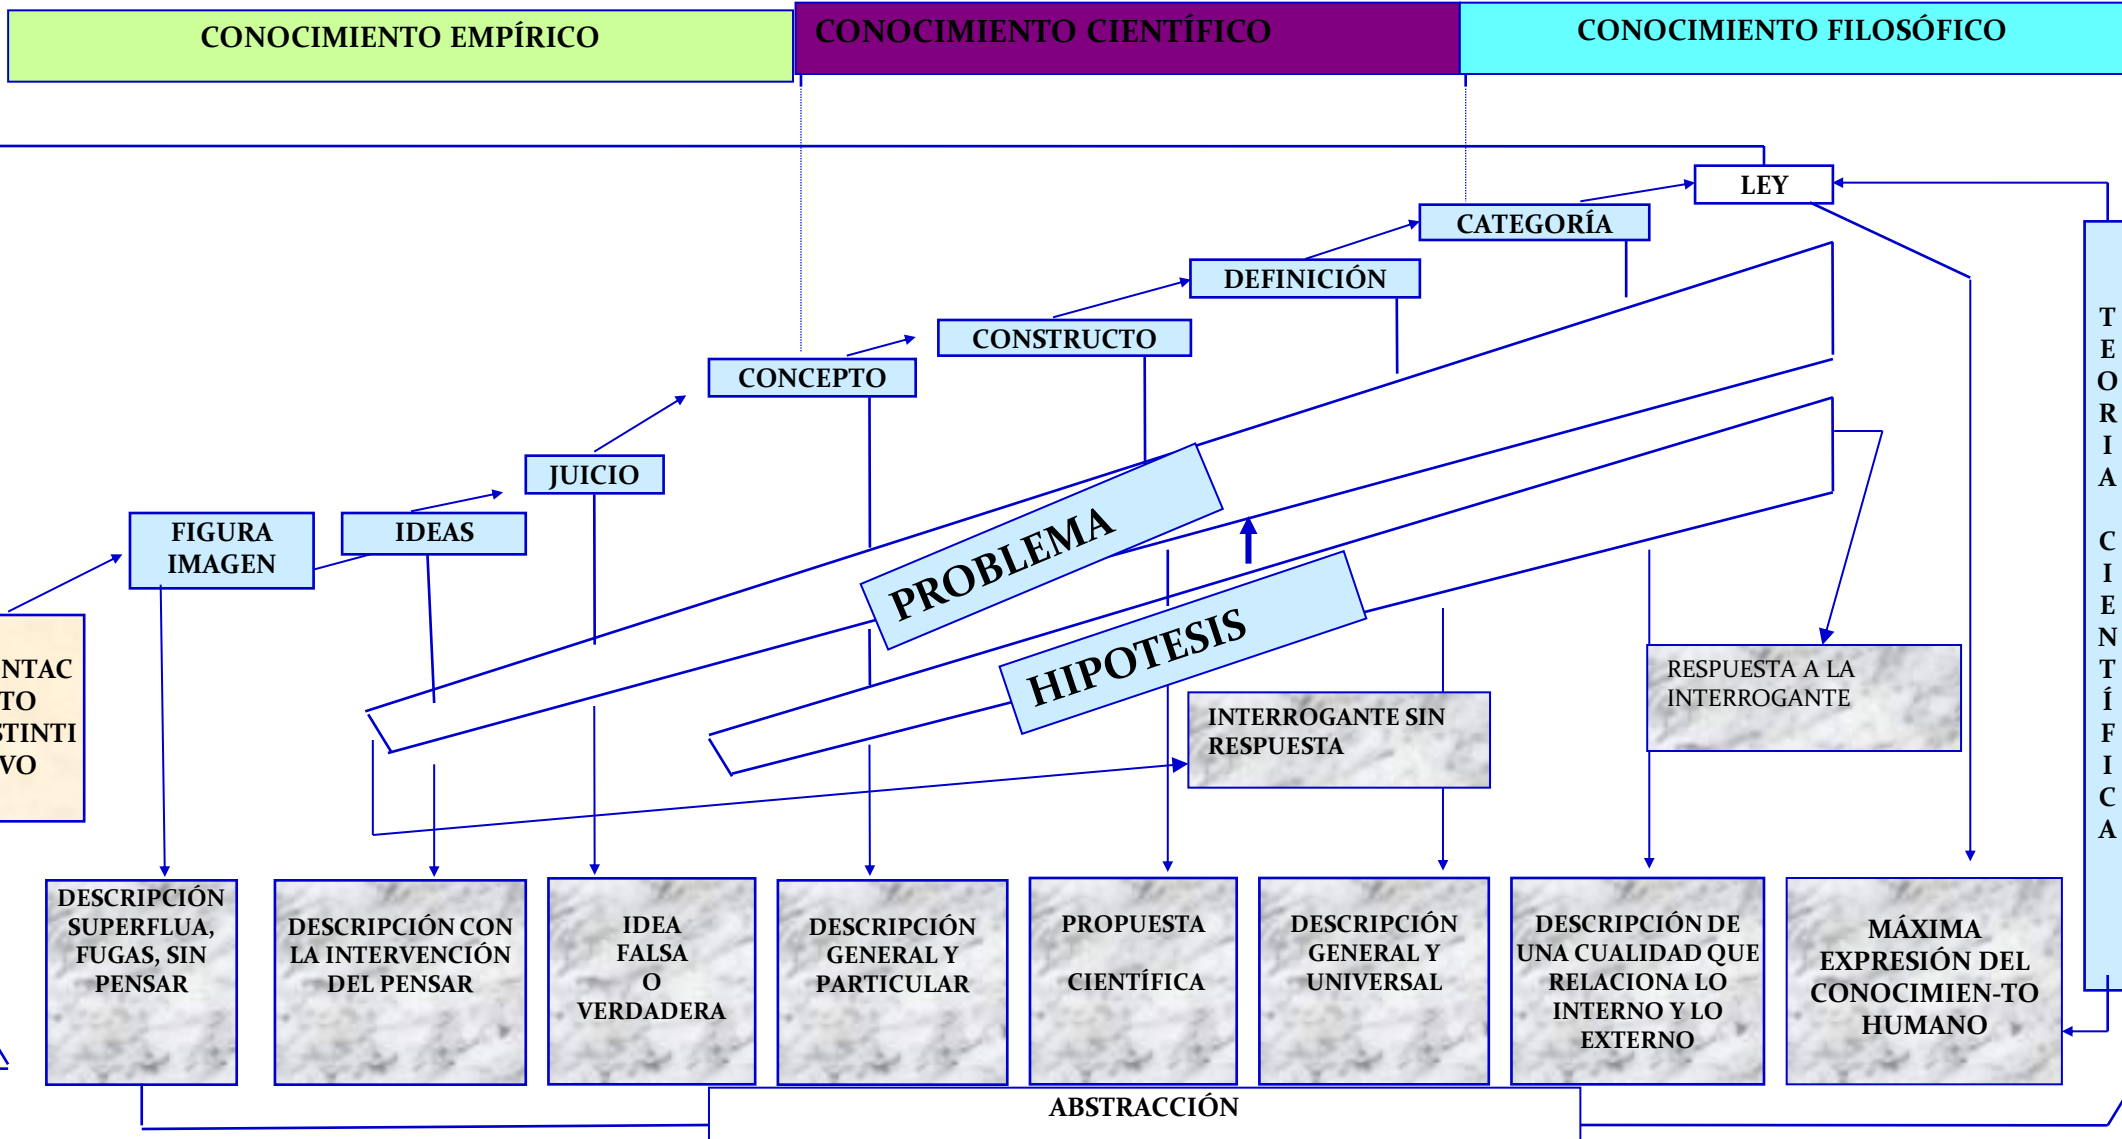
CONOCIMIENTO EMPÍRICO

CONOCIMIENTO CIENTÍFICO

CONOCIMIENTO FILOSÓFICO

LEY

CATEGORÍA

DEFINICIÓN

CONSTRUCTO

CONCEPTO

JUICIO

FIGURA IMAGEN

IDEAS

NTAC TO STINTI VO

PROBLEMA

HIPOTESIS

INTERROGANTE SIN RESPUESTA

RESPUESTA A LA INTERROGANTE

TEORIA CIENTÍFICA

DESCRIPCIÓN SUPERFLUA, FUGAS, SIN PENSAR

DESCRIPCIÓN CON LA INTERVENCIÓN DEL PENSAR

IDEA FALSA O VERDADERA

DESCRIPCIÓN GENERAL Y PARTICULAR

PROPUESTA CIENTÍFICA

DESCRIPCIÓN GENERAL Y UNIVERSAL

DESCRIPCIÓN DE UNA CUALIDAD QUE RELACIONA LO INTERNO Y LO EXTERNO

MÁXIMA EXPRESIÓN DEL CONOCIMIEN-TO HUMANO

ABSTRACCIÓN